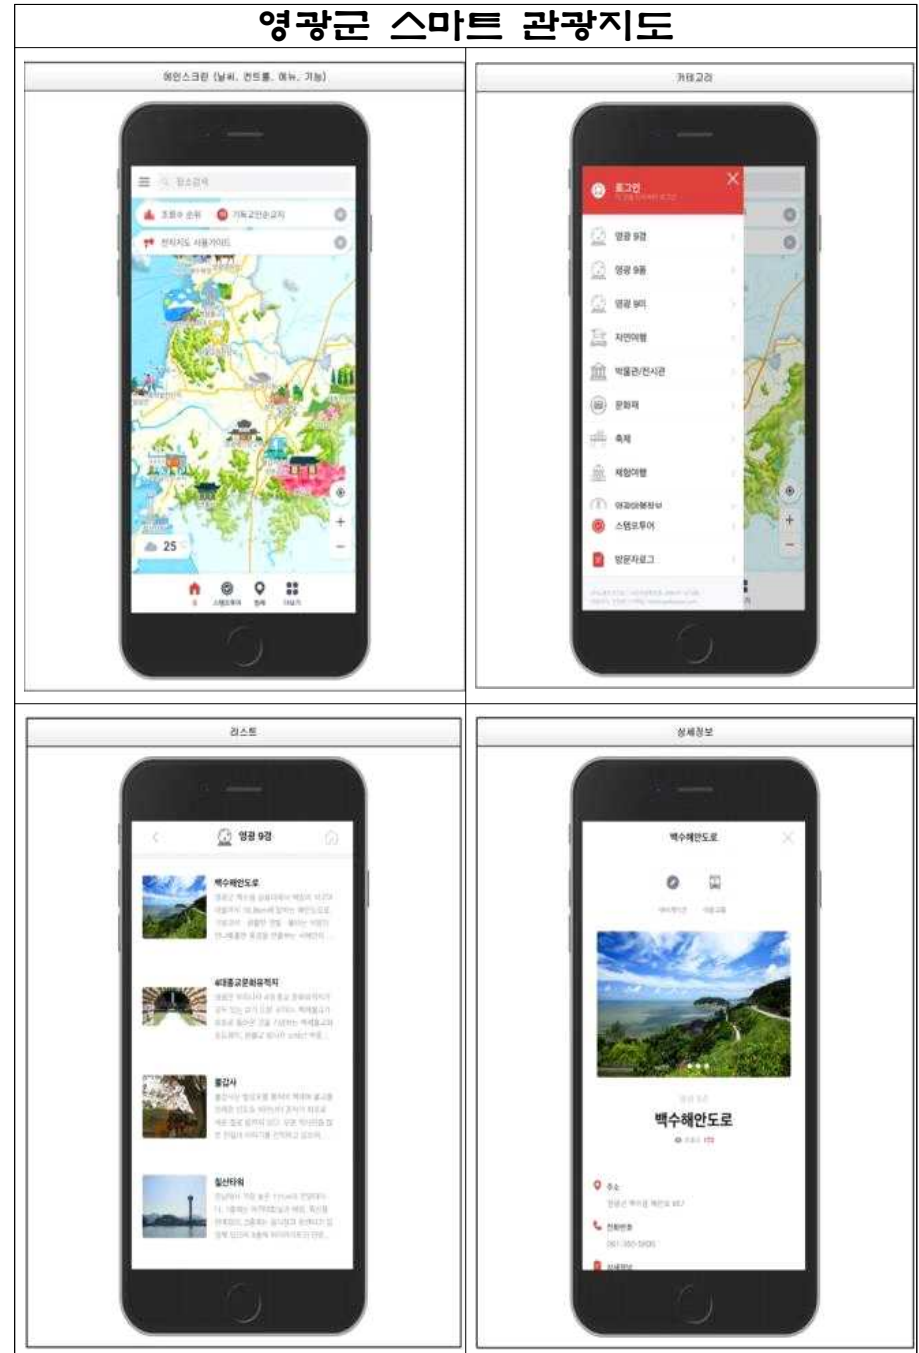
영광군 스마트 관광지도

메인스크린 (날씨, 컨트롤, 메뉴, 기능)

장소검색

조회수 순위

기독교인순교지

전자지도 사용가이드

25

카테고리

로그인

영광 9경

영광 9품

영광 9미

자연여행

박물관/전시관

문화재

축제

체험여행

스탬프투어

방문자로그

리스트

영광 9경

백수해안도로

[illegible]

불갑사

칠산타워

상세정보

백수해안도로

백수해안도로

주소

전화번호